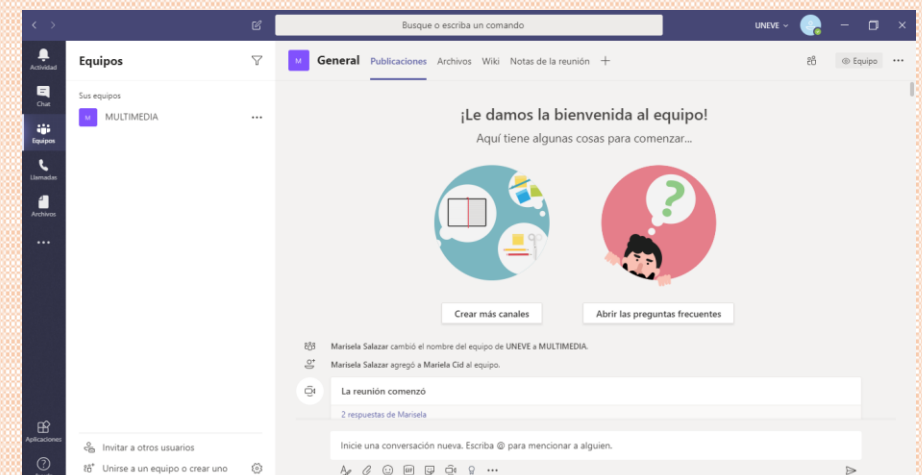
Busque o escriba un comando

UNEVE

Actividad

Chat

Equipos

Llamadas

Archivos

...

Aplicaciones

Equipos

Sus equipos

M MULTIMEDIA ...

Invitar a otros usuarios

Unirse a un equipo o crear uno

M General Publicaciones Archivos Wiki Notas de la reunión +

Equipo ...

¡Le damos la bienvenida al equipo!

Aquí tiene algunas cosas para comenzar...

Crear más canales

Abrir las preguntas frecuentes

Marisela Salazar cambió el nombre del equipo de UNEVE a MULTIMEDIA.

Marisela Salazar agregó a Mariela Cid al equipo.

La reunión comenzó

2 respuestas de Marisela

Inicie una conversación nueva. Escriba @ para mencionar a alguien.